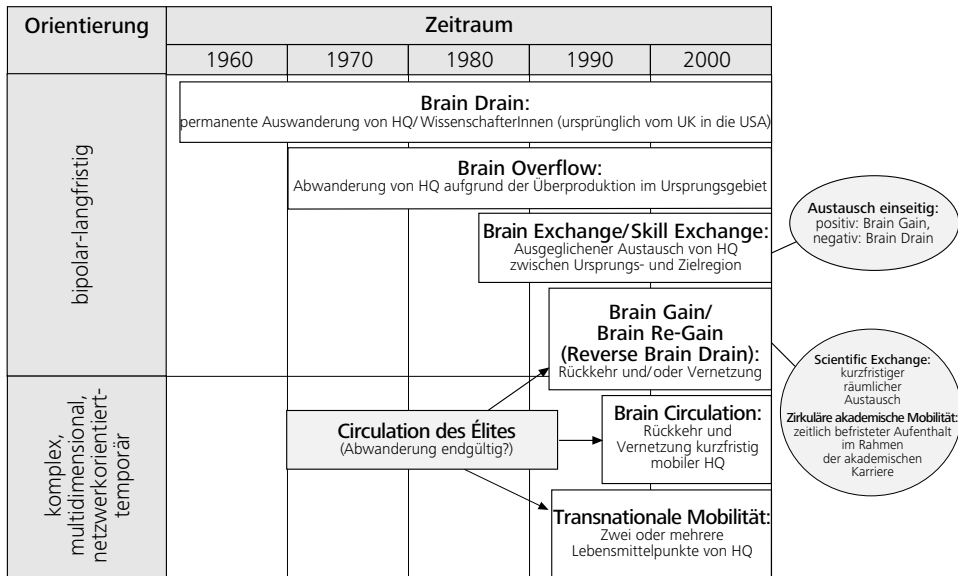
| Orientierung | Zeitraum | | | | |
|---|---|---|---|---|---|
| | 1960 | 1970 | 1980 | 1990 | 2000 |

bipolar-langfristig

**Brain Drain:**
permanente Auswanderung von HQ/ WissenschafterInnen (ursprünglich vom UK in die USA)

**Brain Overflow:**
Abwanderung von HQ aufgrund der Überproduktion im Ursprungsgebiet

**Brain Exchange/Skill Exchange:**
Ausgeglichener Austausch von HQ zwischen Ursprungs- und Zielregion

**Austausch einseitig:**
positiv: Brain Gain,
negativ: Brain Drain

**Brain Gain/ Brain Re-Gain (Reverse Brain Drain):**
Rückkehr und/oder Vernetzung

komplex, multidimensional, netzwerkorientiert-temporär

**Circulation des Élites**
(Abwanderung endgültig?)

**Brain Circulation:**
Rückkehr und Vernetzung kurzfristig mobiler HQ

**Scientific Exchange:**
kurzfristiger räumlicher Austausch
**Zirkuläre akademische Mobilität:**
zeitlich befristeter Aufenthalt im Rahmen der akademischen Karriere

**Transnationale Mobilität:**
Zwei oder mehrere Lebensmittelpunkte von HQ